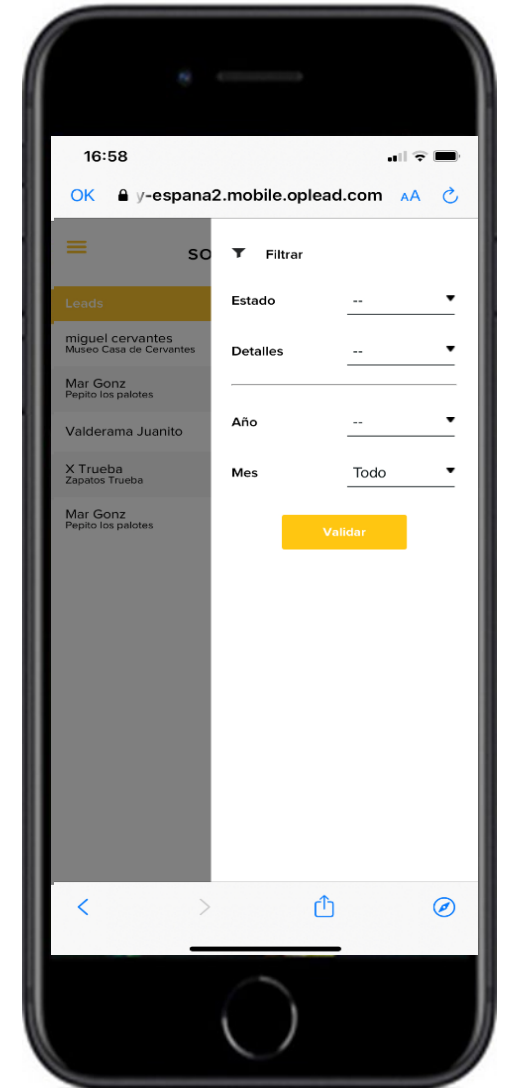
16:58

OK y-espana2.mobile.oplead.com AA

SO

Leads

miguel cervantes
Museo Casa de Cervantes

Mar Gonz
Pepito los palotes

Valderama Juanito

X Trueba
Zapatos Trueba

Mar Gonz
Pepito los palotes

Filtrar

Estado --

Detalles --

Año --

Mes Todo

Validar